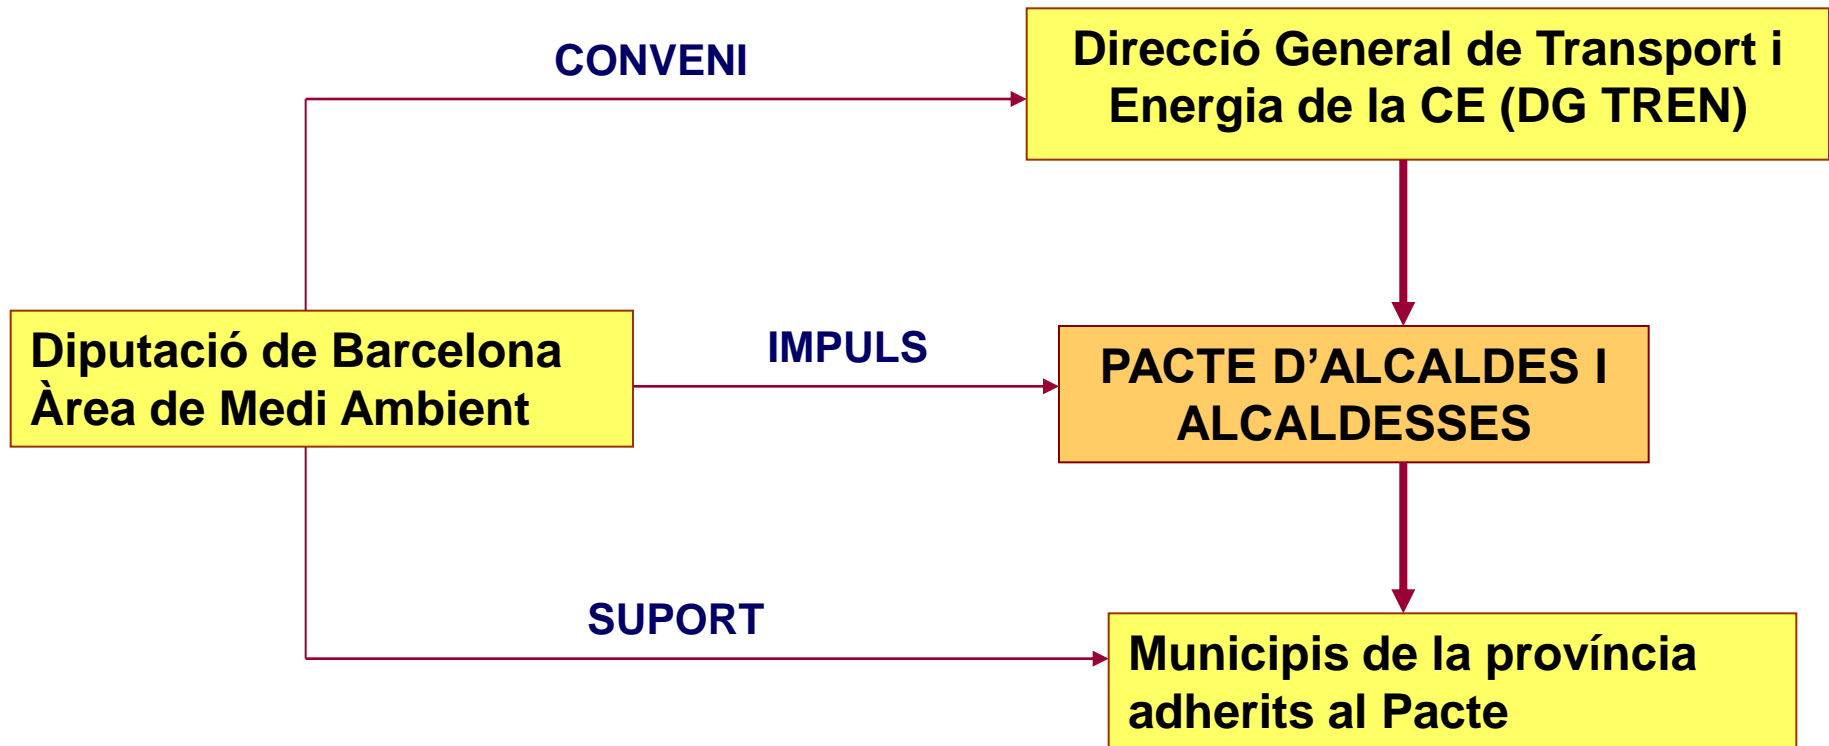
CONVENI

Direcció General de Transport i Energia de la CE (DG TREN)

Diputació de Barcelona
Àrea de Medi Ambient

IMPULS

PACTE D’ALCALDES I ALCALDESSES

SUPORT

Municipis de la província adherits al Pacte